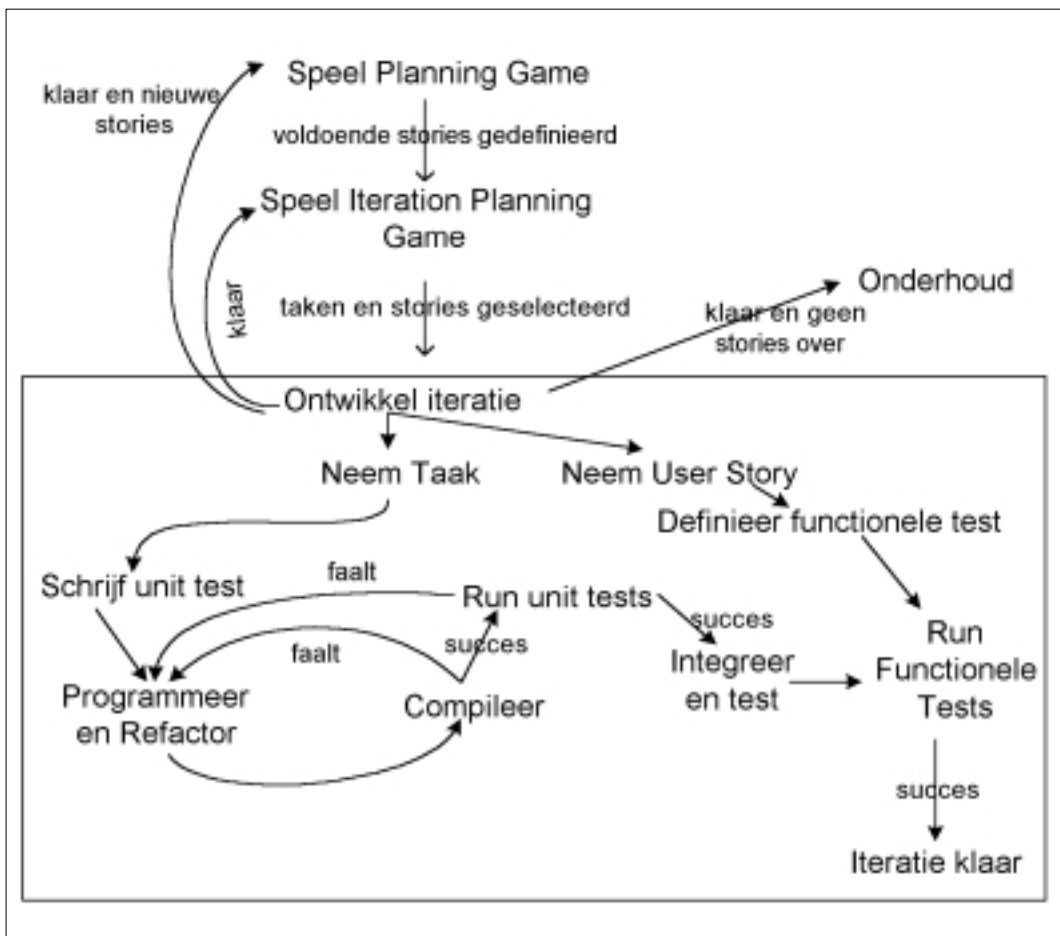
klaar en nieuwe stories

Speel Planning Game

voldoende stories gedefinieerd

Speel Iteration Planning Game

klaar

taken en stories geselecteerd

Onderhoud

klaar en geen stories over

Ontwikkel iteratie

Neem Taak

Neem User Story

Definieer functionele test

Schrijf unit test

faalt

Run unit tests

succes

faalt

succes

Integreer en test

Run Functionele Tests

Programmeer en Refactor

Compileer

succes

Iteratie klaar